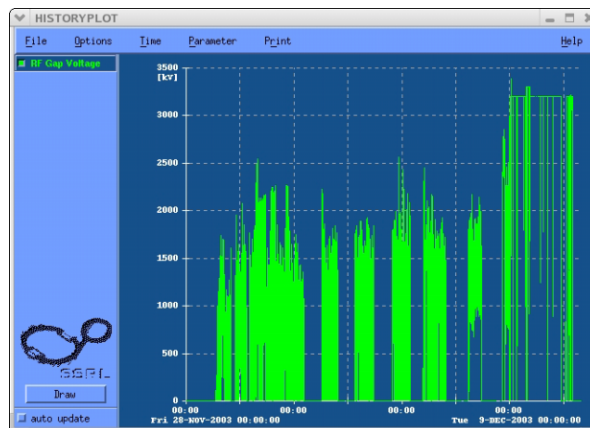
HISTORYPLOT

File Options Time Parameter Print Help

Rf Gap Voltage

3500
[kV]
3000
2500
2000
1500
1000
500
0

00:00
Fri 28-NOV-2003 00:00:00
00:00
00:00
00:00
Tue 9-DEC-2003 00:00:00

SSRL

Draw

auto update